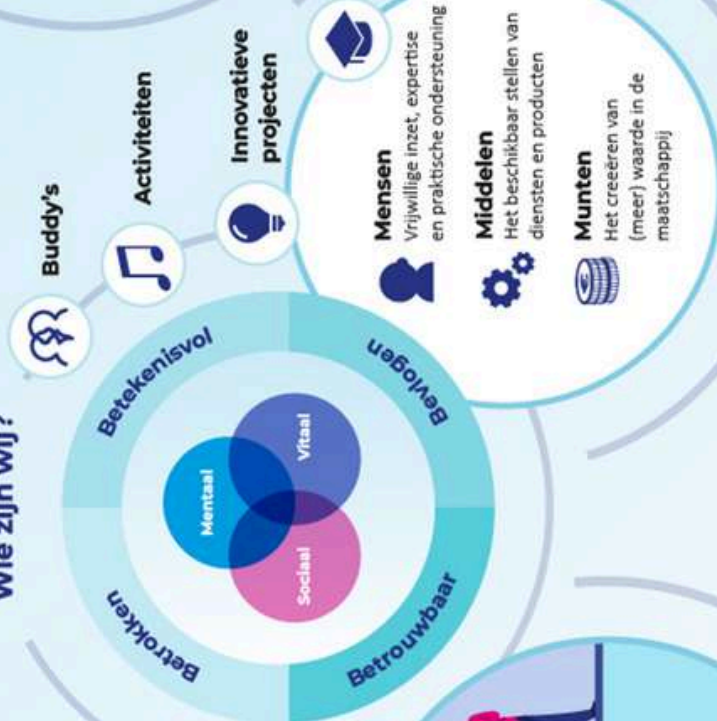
Wie zijn wij?

Buddy's

Activiteiten

Innovatieve projecten

Betekenisvol

Bevlogen

Betrokken

Betrouwbaar

Mentaal

Vitaal

Sociaal

Mensen
Vrijwillige inzet, expertise en praktische ondersteuning

Middelen
Het beschikbaar stellen van diensten en producten

Munten
Het creeëren van (meer) waarde in de maatschappij